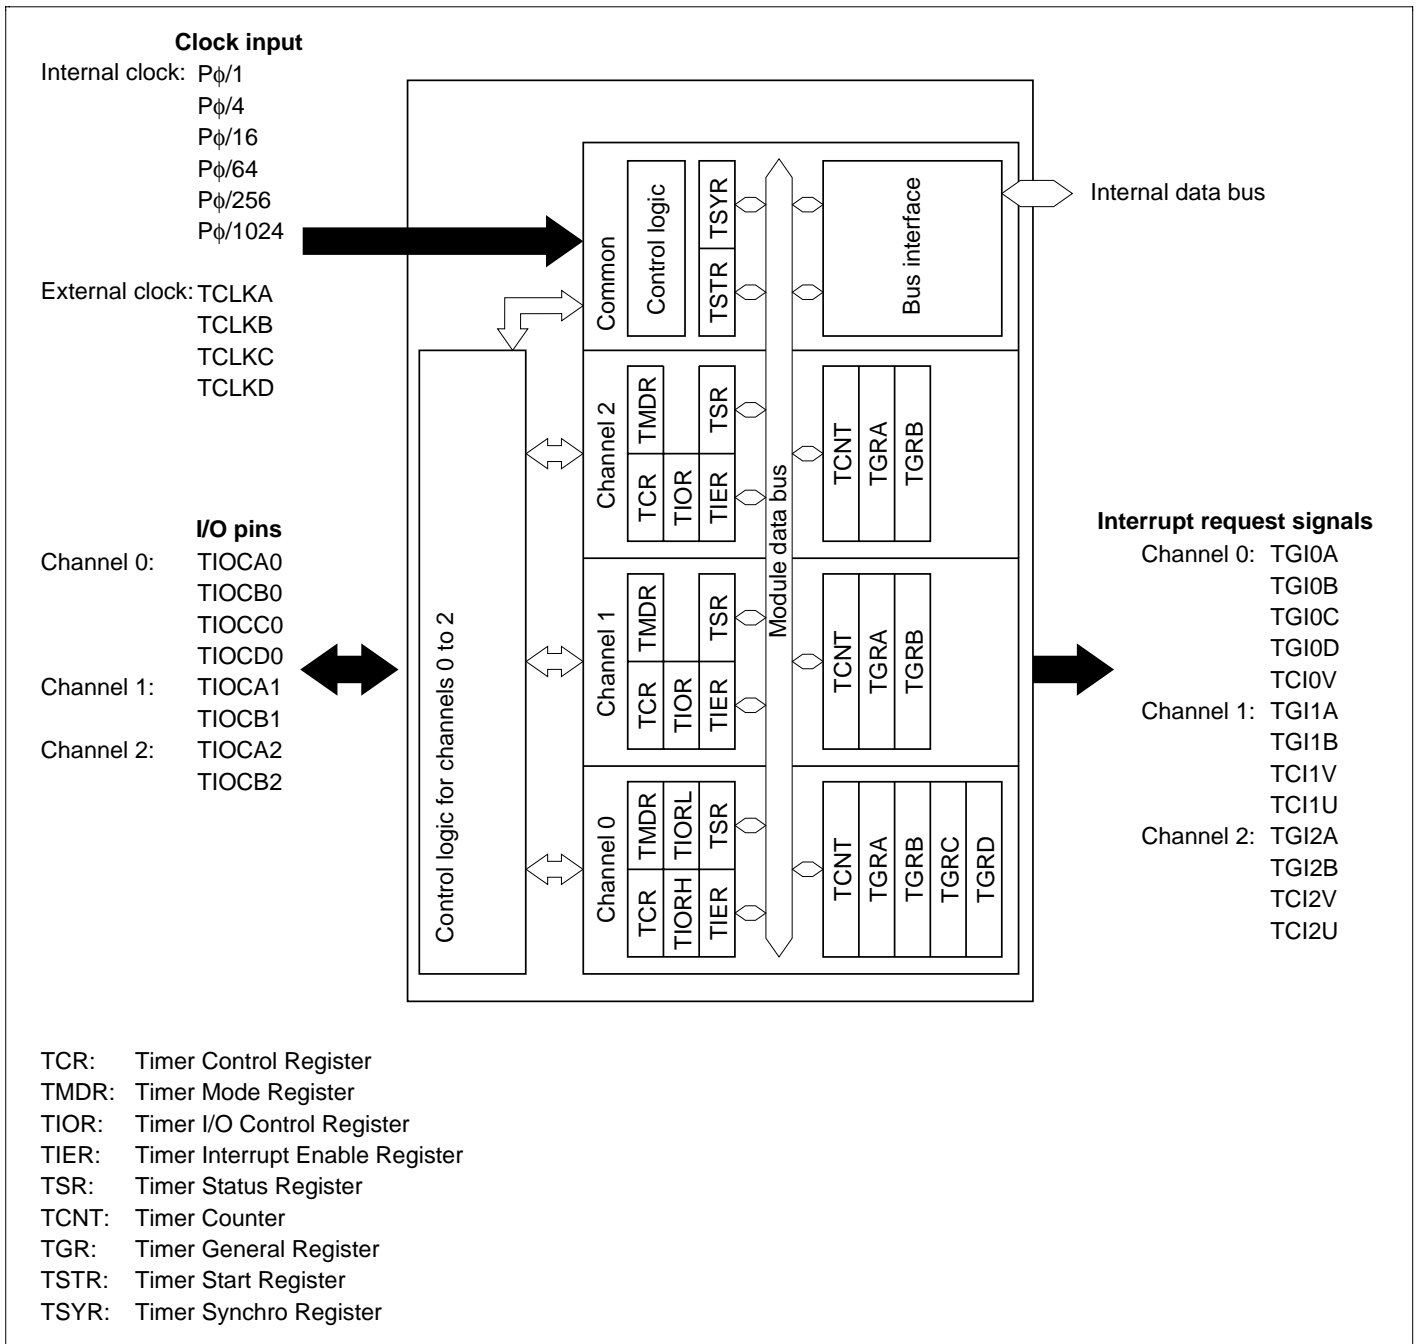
Clock input
Internal clock: Pϕ/1
Pϕ/4
Pϕ/16
Pϕ/64
Pϕ/256
Pϕ/1024

External clock: TCLKA
TCLKB
TCLKC
TCLKD

I/O pins
Channel 0: TIOCA0
TIOCB0
TIOCC0
TIOCD0
Channel 1: TIOCA1
TIOCB1
Channel 2: TIOCA2
TIOCB2

Common
Control logic
TSTR
TSYR
Bus interface
Internal data bus

Control logic for channels 0 to 2

Module data bus

Channel 2
TMDR
TCR
TIOR
TSR
TIER
TCNT
TGRA
TGRB

Channel 1
TMDR
TCR
TIOR
TSR
TIER
TCNT
TGRA
TGRB

Channel 0
TMDR
TIORL
TSR
TCR
TIORH
TIER
TCNT
TGRA
TGRB
TGRC
TGRD

Interrupt request signals
Channel 0: TGI0A
TGI0B
TGI0C
TGI0D
TCI0V
Channel 1: TGI1A
TGI1B
TCI1V
TCI1U
Channel 2: TGI2A
TGI2B
TCI2V
TCI2U

TCR: Timer Control Register
TMDR: Timer Mode Register
TIOR: Timer I/O Control Register
TIER: Timer Interrupt Enable Register
TSR: Timer Status Register
TCNT: Timer Counter
TGR: Timer General Register
TSTR: Timer Start Register
TSYR: Timer Synchro Register